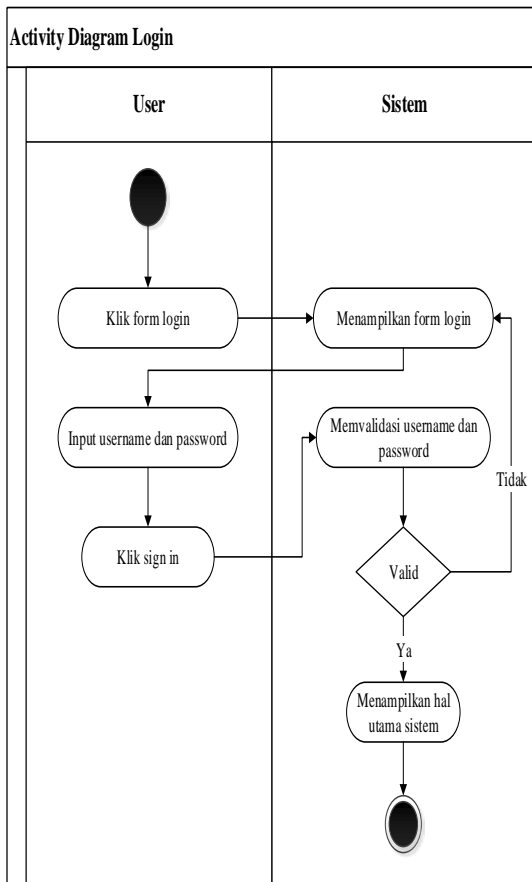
Activity Diagram Login

User

Sistem

Klik form login

Menampilkan form login

Input username dan password

Memvalidasi username dan password

Tidak

Klik sign in

Valid

Ya

Menampilkan hal utama sistem